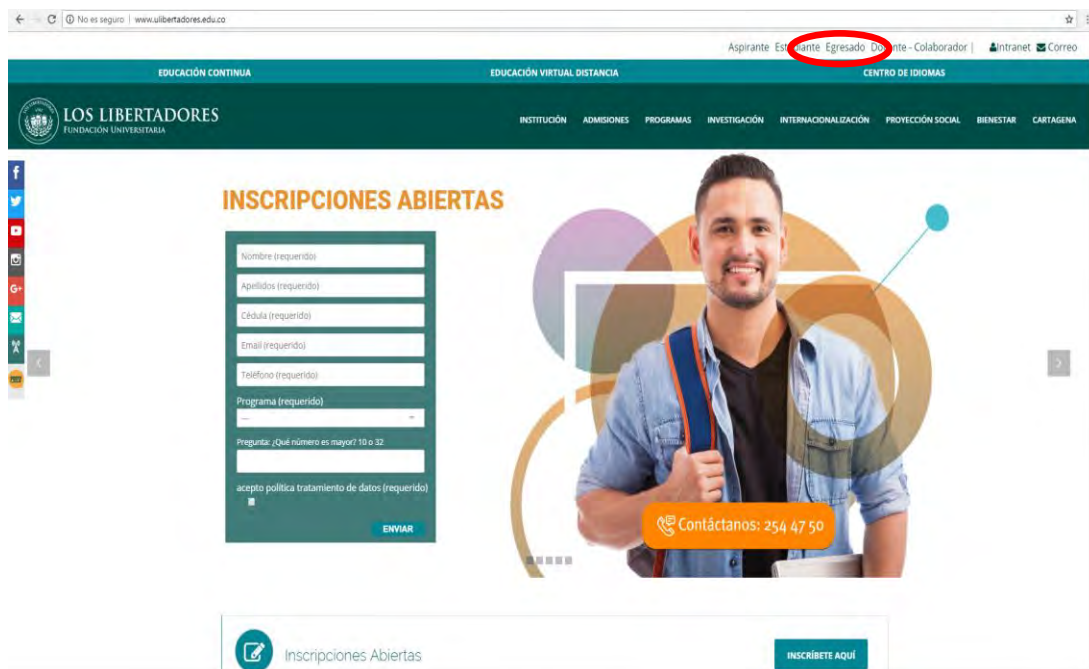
No es seguro | www.ulibertadores.edu.co

Aspirante Estudiante Egresado Docente - Colaborador | Intranet Correo

EDUCACIÓN CONTINUA EDUCACIÓN VIRTUAL DISTANCIA CENTRO DE IDIOMAS

LOS LIBERTADORES
FUNDACIÓN UNIVERSITARIA

INSTITUCIÓN ADMISIONES PROGRAMAS INVESTIGACIÓN INTERNACIONALIZACIÓN PROYECCIÓN SOCIAL BIENESTAR CARTAGENA

INSCRIPCIONES ABIERTAS

Nombre (requerido)
Apellidos (requerido)
Cédula (requerido)
Email (requerido)
Teléfono (requerido)
Programa (requerido)
---
Pregunta: ¿Qué número es mayor? 10 o 32
acepto política tratamiento de datos (requerido)
ENVIAR

Contáctanos: 254 47 50

Inscripciones Abiertas
INSCRÍBETE AQUÍ